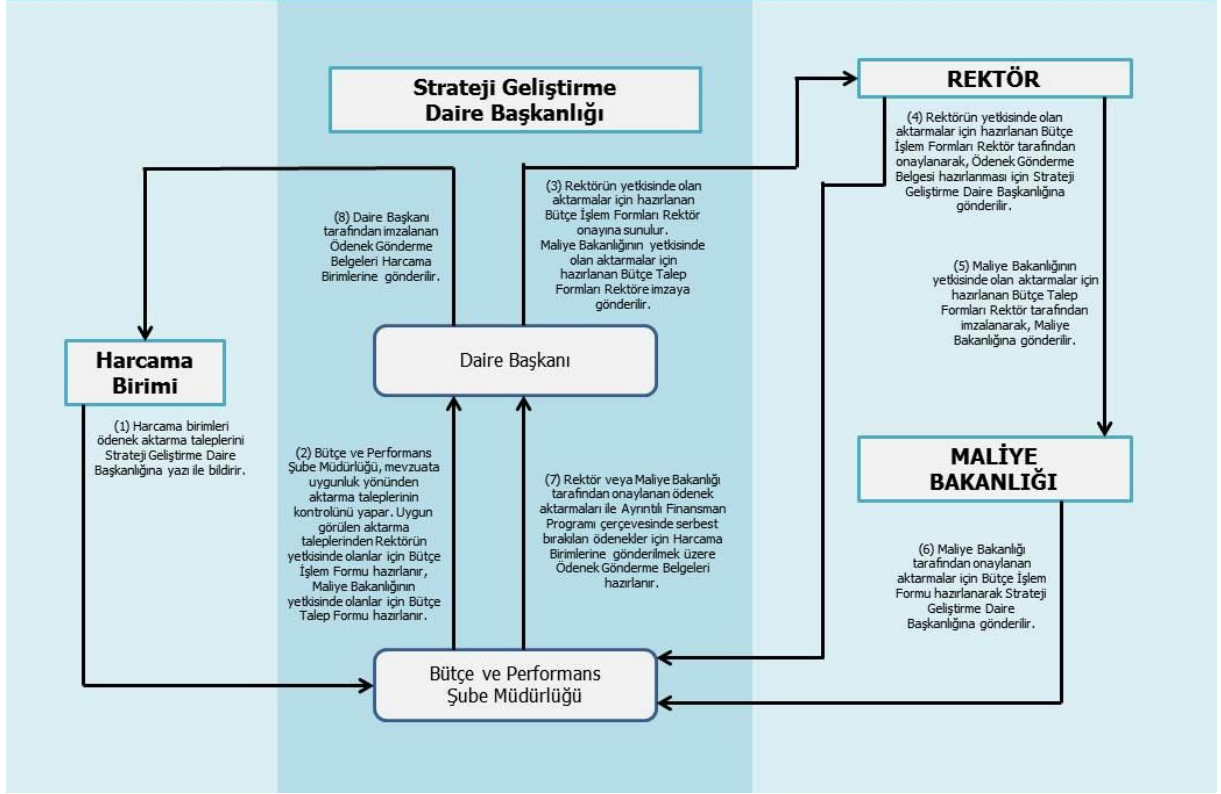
Strateji Geliştirme Daire Başkanlığı

REKTÖR

(4) Rektörün yetkisinde olan aktarmalar için hazırlanan Bütçe İşlem Formları Rektör tarafından onaylanarak, Ödenek Gönderme Belgesi hazırlanması için Strateji Geliştirme Daire Başkanlığına gönderilir.

(8) Daire Başkanı tarafından imzalanan Ödenek Gönderme Belgeleri Harcama Birimlerine gönderilir.

(3) Rektörün yetkisinde olan aktarmalar için hazırlanan Bütçe İşlem Formları Rektör onayına sunulur. Maliye Bakanlığının yetkisinde olan aktarmalar için hazırlanan Bütçe Talep Formları Rektöre imzaya gönderilir.

(5) Maliye Bakanlığının yetkisinde olan aktarmalar için hazırlanan Bütçe Talep Formları Rektör tarafından imzalanarak, Maliye Bakanlığına gönderilir.

Harcama Birimi

Daire Başkanı

(1) Harcama birimleri ödenek aktarma taleplerini Strateji Geliştirme Daire Başkanlığına yazı ile bildirir.

(2) Bütçe ve Performans Şube Müdürlüğü, mevzuata uygunluk yönünden aktarma taleplerinin kontrolünü yapar. Uygun görülen aktarma taleplerinden Rektörün yetkisinde olanlar için Bütçe İşlem Formu hazırlanır, Maliye Bakanlığının yetkisinde olanlar için Bütçe Talep Formu hazırlanır.

(7) Rektör veya Maliye Bakanlığı tarafından onaylanan ödenek aktarmaları ile Ayrıntılı Finansman Programı çerçevesinde serbest bırakılan ödenekler için Harcama Birimlerine gönderilmek üzere Ödenek Gönderme Belgeleri hazırlanır.

MALİYE BAKANLIĞI

(6) Maliye Bakanlığı tarafından onaylanan aktarmalar için Bütçe İşlem Formu hazırlanarak Strateji Geliştirme Daire Başkanlığına gönderilir.

Bütçe ve Performans Şube Müdürlüğü